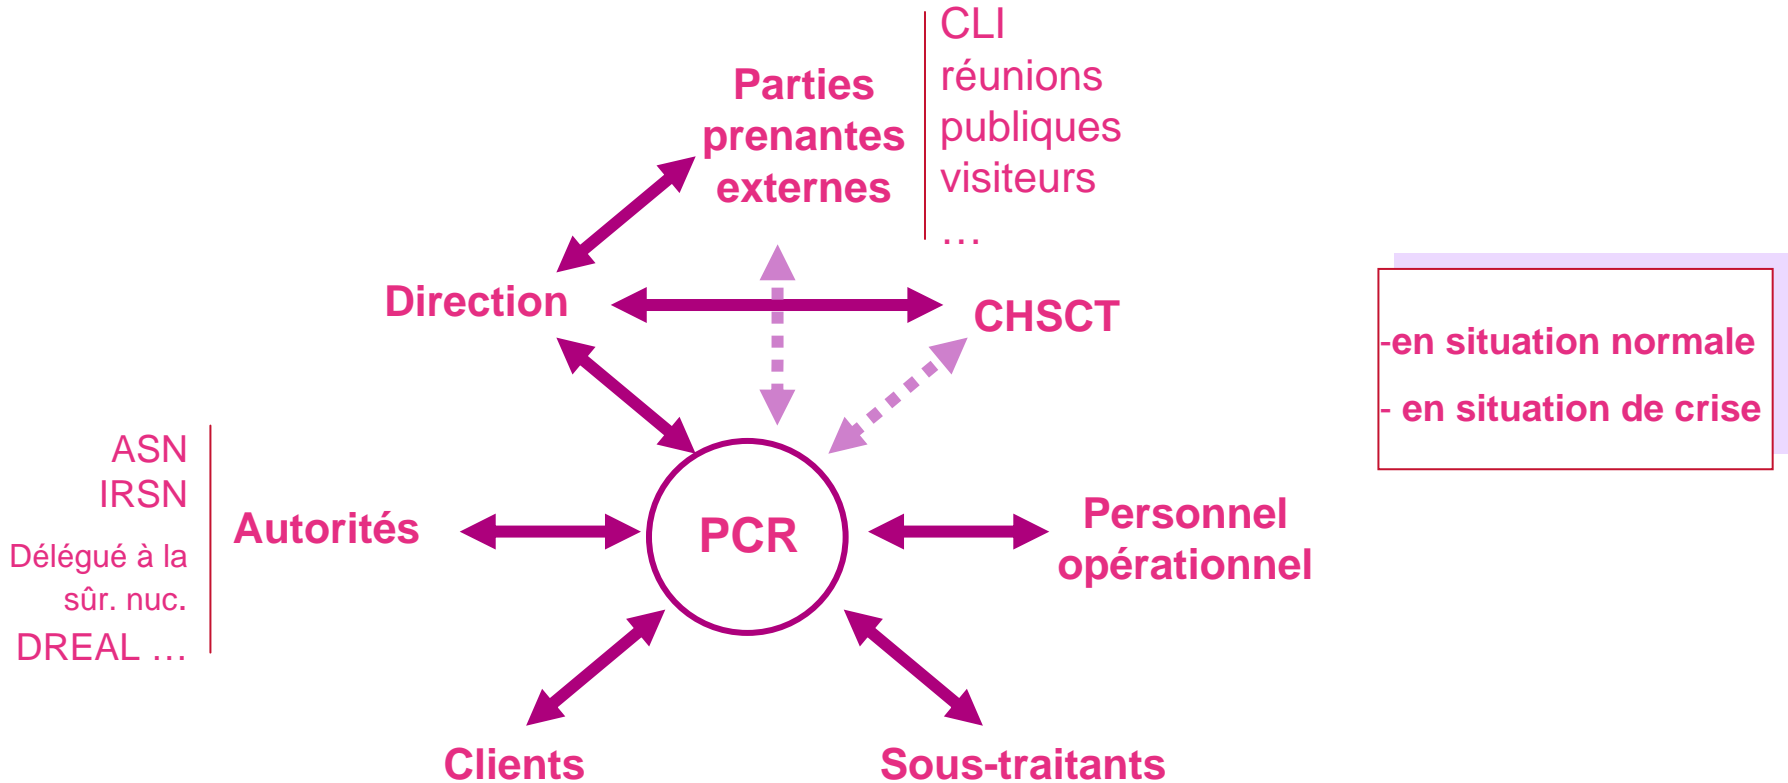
Parties prenantes externes

CLI
réunions publiques
visiteurs
…

Direction

CHSCT

-en situation normale

- en situation de crise

ASN
IRSN
Délégué à la sûr. nuc.
DREAL …

Autorités

PCR

Personnel opérationnel

Clients

Sous-traitants